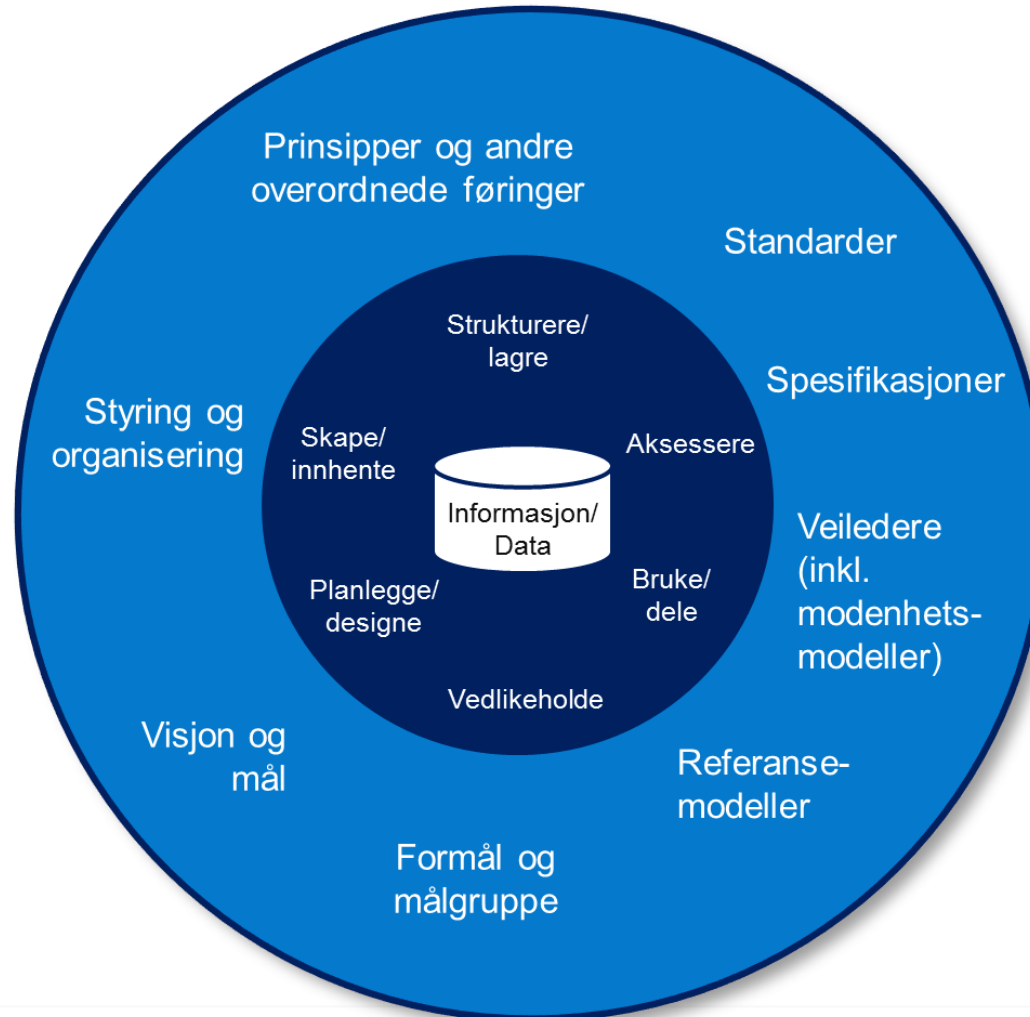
Prinsipper og andre overordnede føringer

Standarder

Spesifikasjoner

Styring og organisering

Strukturere/ lagre

Skape/ innhente

Aksessere

Informasjon/ Data

Planlegge/ designe

Bruke/ dele

Vedlikeholde

Veiledere (inkl. modenhetsmodeller)

Visjon og mål

Referansemodeller

Formål og målgruppe